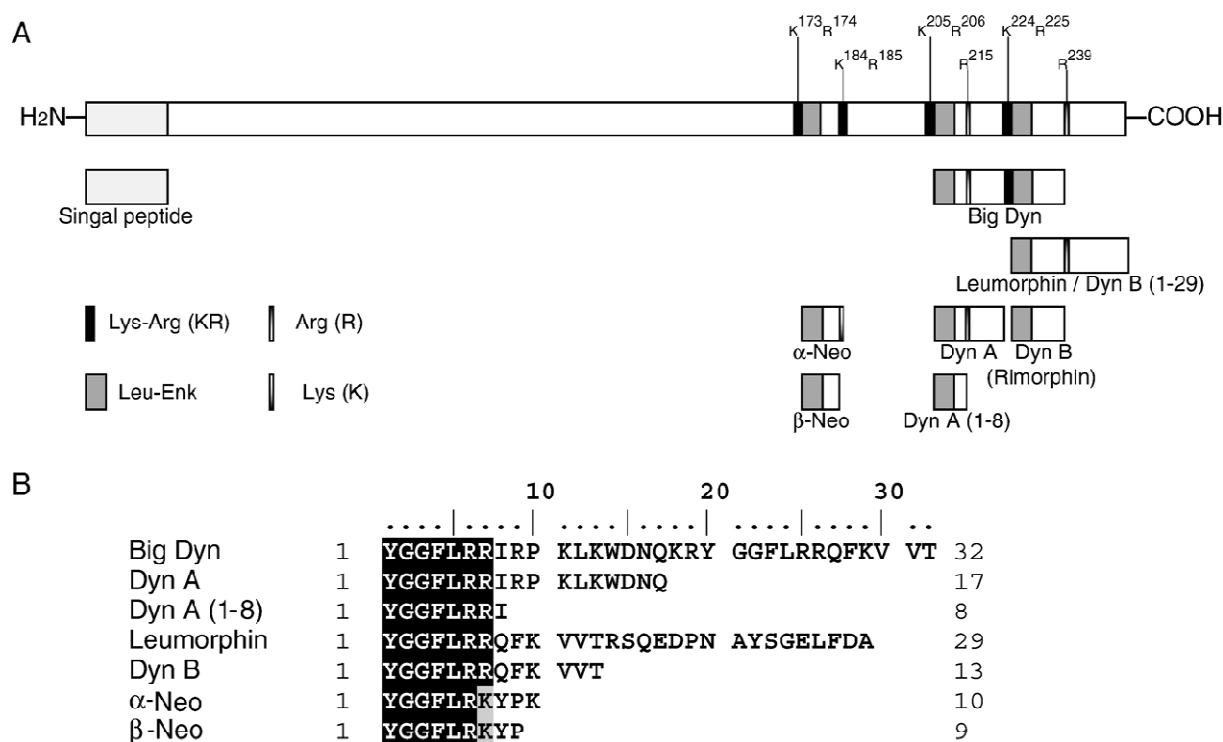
A

$K^{173}R^{174}$ $K^{184}R^{185}$ $K^{205}R^{206}$ $R^{215}$ $K^{224}R^{225}$ $R^{239}$

H2N— —COOH

Singal peptide

Big Dyn

Leumorphin / Dyn B (1-29)

Lys-Arg (KR)
Arg (R)
Leu-Enk
Lys (K)

α-Neo
Dyn A
Dyn B (Rimorphin)
β-Neo
Dyn A (1-8)

B

10 20 30

| | | | |
|---|---|---|---|
| Big Dyn | 1 | YGGFLRRIRP KLKWDNQKRY GGFLRRQFKV VT | 32 |
| Dyn A | 1 | YGGFLRRIRP KLKWDNQ | 17 |
| Dyn A (1-8) | 1 | YGGFLRRI | 8 |
| Leumorphin | 1 | YGGFLRRQFK VVTRSQEDPN AYSGELFDA | 29 |
| Dyn B | 1 | YGGFLRRQFK VVT | 13 |
| α-Neo | 1 | YGGFLRKYPK | 10 |
| β-Neo | 1 | YGGFLRKYP | 9 |